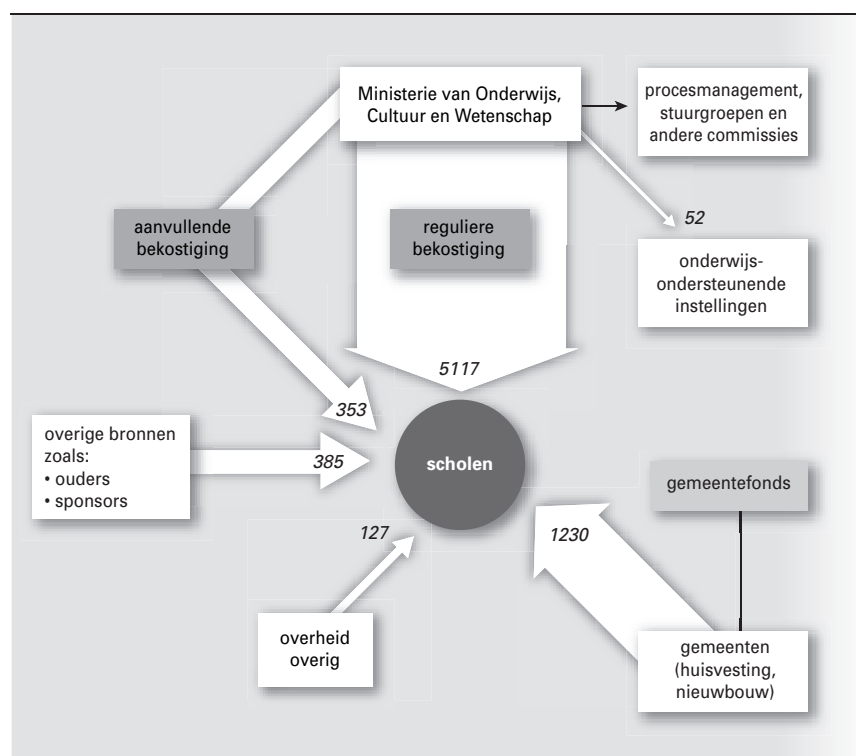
Ministerie van Onderwijs, Cultuur en Wetenschap

procesmanagement, stuurgroepen en andere commissies

aanvullende bekostiging

reguliere bekostiging

52

onderwijsondersteunende instellingen

5117

353

overige bronnen zoals:
• ouders
• sponsors

385

scholen

gemeentefonds

127

1230

overheid overig

gemeenten (huisvesting, nieuwbouw)